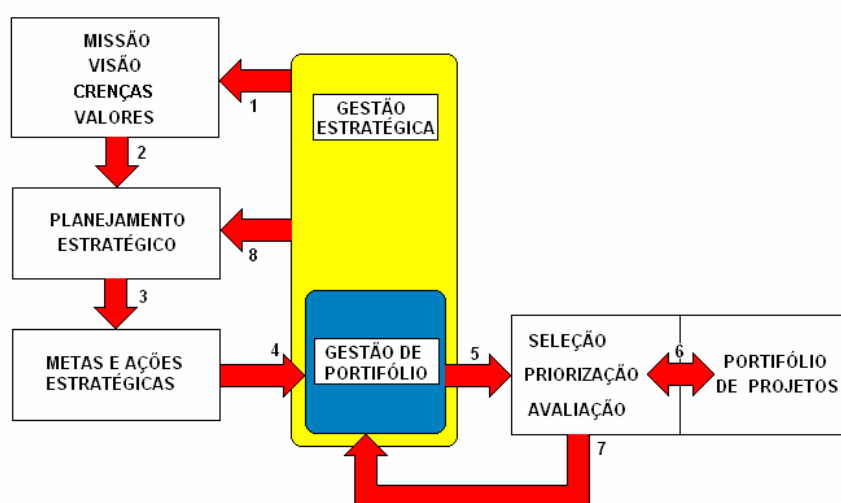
MISSÃO
VISÃO
CRENÇAS
VALORES

1

GESTÃO
ESTRATÉGICA

2

PLANEJAMENTO
ESTRATÉGICO

8

3

METAS E AÇÕES
ESTRATÉGICAS

4

GESTÃO DE
PORTIFÓLIO

5

SELEÇÃO
PRIORIZAÇÃO
AVALIAÇÃO

6

PORTIFÓLIO
DE PROJETOS

7